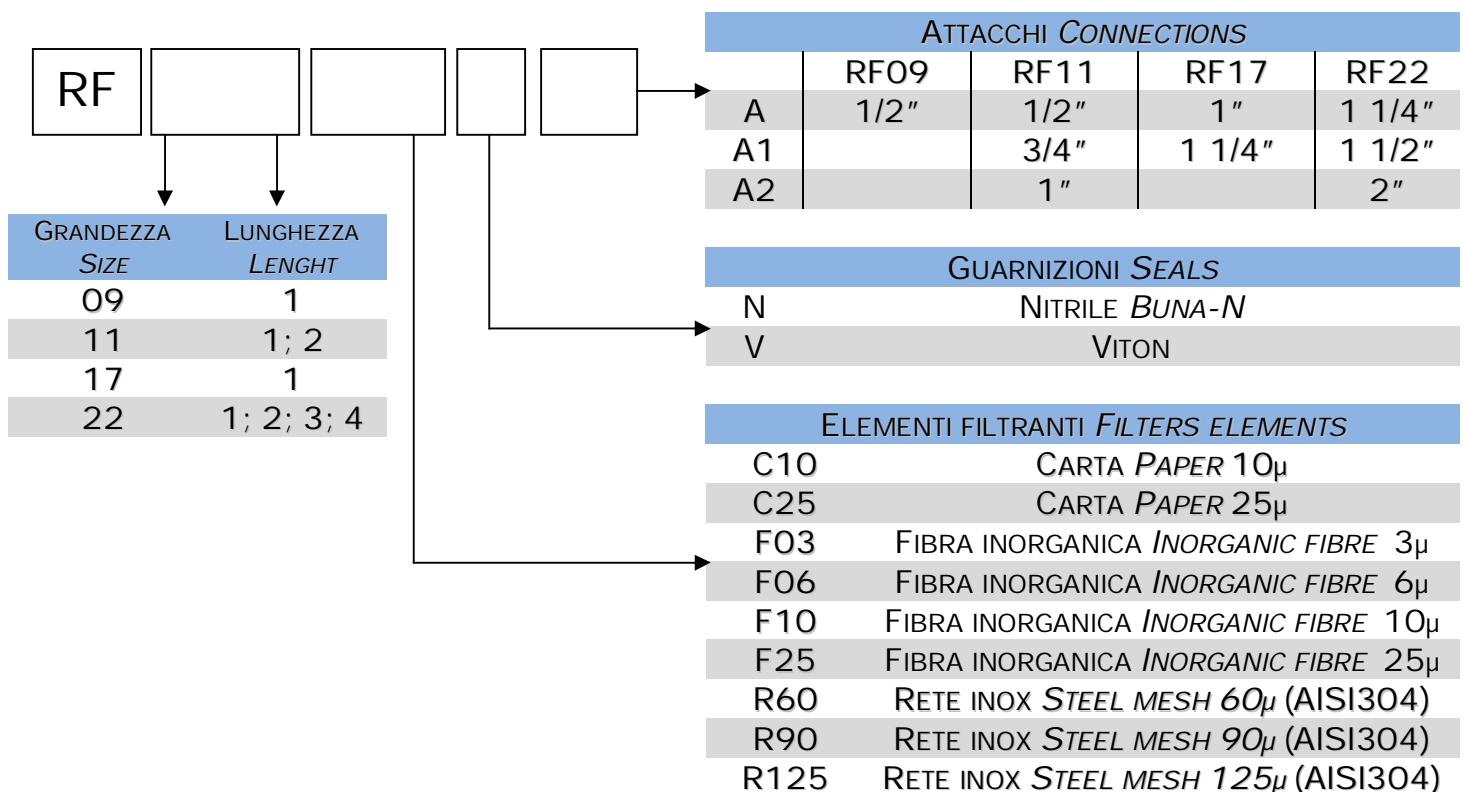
RF

| Grandezza *Size* | Lunghezza *Lenght* |
|---|---|
| 09 | 1 |
| 11 | 1; 2 |
| 17 | 1 |
| 22 | 1; 2; 3; 4 |

| Attacchi *Connections* | | | | |
|---|---|---|---|---|
| | RF09 | RF11 | RF17 | RF22 |
| A | 1/2" | 1/2" | 1" | 1 1/4" |
| A1 | | 3/4" | 1 1/4" | 1 1/2" |
| A2 | | 1" | | 2" |

| Guarnizioni *Seals* | |
|---|---|
| N | Nitrile *Buna-N* |
| V | Viton |

| Elementi filtranti *Filters elements* | |
|---|---|
| C10 | Carta *Paper* 10μ |
| C25 | Carta *Paper* 25μ |
| F03 | Fibra inorganica *Inorganic fibre* 3μ |
| F06 | Fibra inorganica *Inorganic fibre* 6μ |
| F10 | Fibra inorganica *Inorganic fibre* 10μ |
| F25 | Fibra inorganica *Inorganic fibre* 25μ |
| R60 | Rete inox *Steel mesh 60μ* (AISI304) |
| R90 | Rete inox *Steel mesh 90μ* (AISI304) |
| R125 | Rete inox *Steel mesh 125μ* (AISI304) |